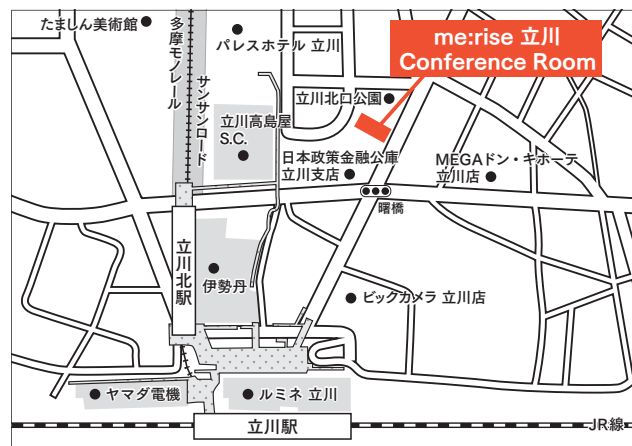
たましん美術館

多摩モノレール

パレスホテル 立川

me:rise 立川
Conference Room

サンサンロード

立川北口公園

立川高島屋 S.C.

日本政策金融公庫 立川支店

MEGAドン・キホーテ 立川店

曙橋

立川北駅

伊勢丹

ビックカメラ 立川店

ヤマダ電機

ルミネ 立川

立川駅

JR線